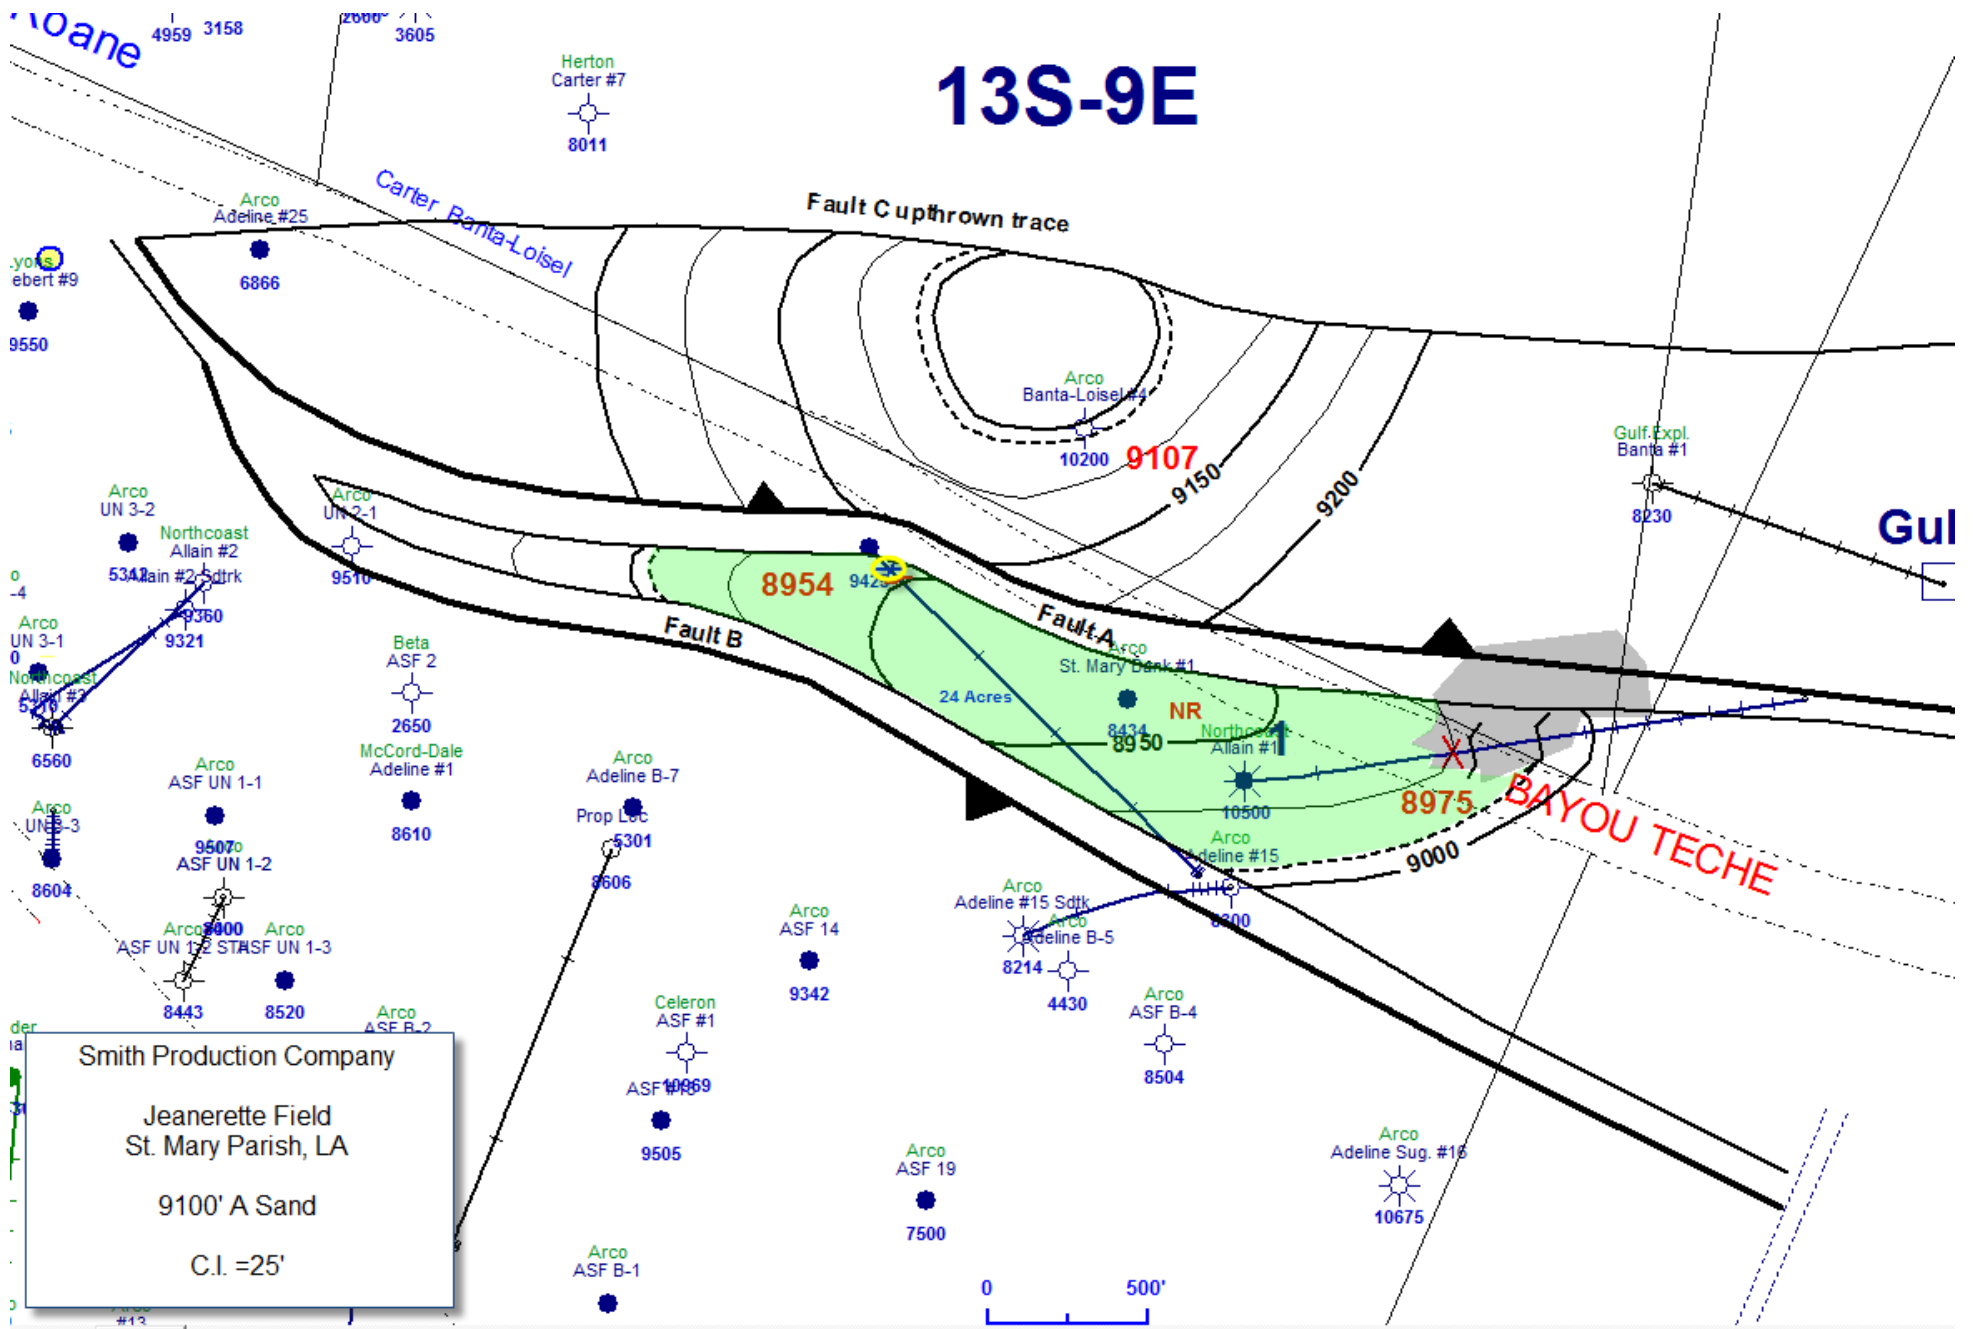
Roane 4959 3158 2600 3605

Herton Carter #7 8011

13S-9E

Carter Banta-Loisel

Fault C upthrown trace

Arco Adeline #25 6866

Lyons Hebert #9 9550

Arco Banta-Loisel #4 10200 9107 9150 9200

Gulf Expl. Banta #1 8230

Gul

Arco UN 3-2 5342

Northcoast Allain #2 Allain #2 Sdtrk 9360 9321

Arco UN 2-1 9510

8954 942

Fault A

Fault B

Arco UN 3-1

Northcoast Allain #3 5210 6560

Beta ASF 2 2650

McCord-Dale Adeline #1 8610

24 Acres

Arco St. Mary Bank #1 8434 8950

NR

Northcoast Allain #1 10500

8975

BAYOU TECHE

9000

Arco ASF UN 1-1 9507

Arco ASF UN 1-2 9400

Arco UN 3-3 8604

Arco Adeline B-7 Prop Loc 5301 8606

Arco Adeline #15 8300

Arco Adeline #15 Sdtk 8214

Arco Adeline B-5 4430

Arco ASF 14 9342

Arco ASF UN 1-2 ST Arco ASF UN 1-3 8443 8520

Arco ASF B-2

Celeron ASF #1 10969

ASF #8 9505

Arco ASF B-4 8504

Arco ASF 19 7500

Arco Adeline Sug. #16 10675

Arco ASF B-1

0 500'

Smith Production Company

Jeanerette Field
St. Mary Parish, LA

9100' A Sand

C.I. =25'